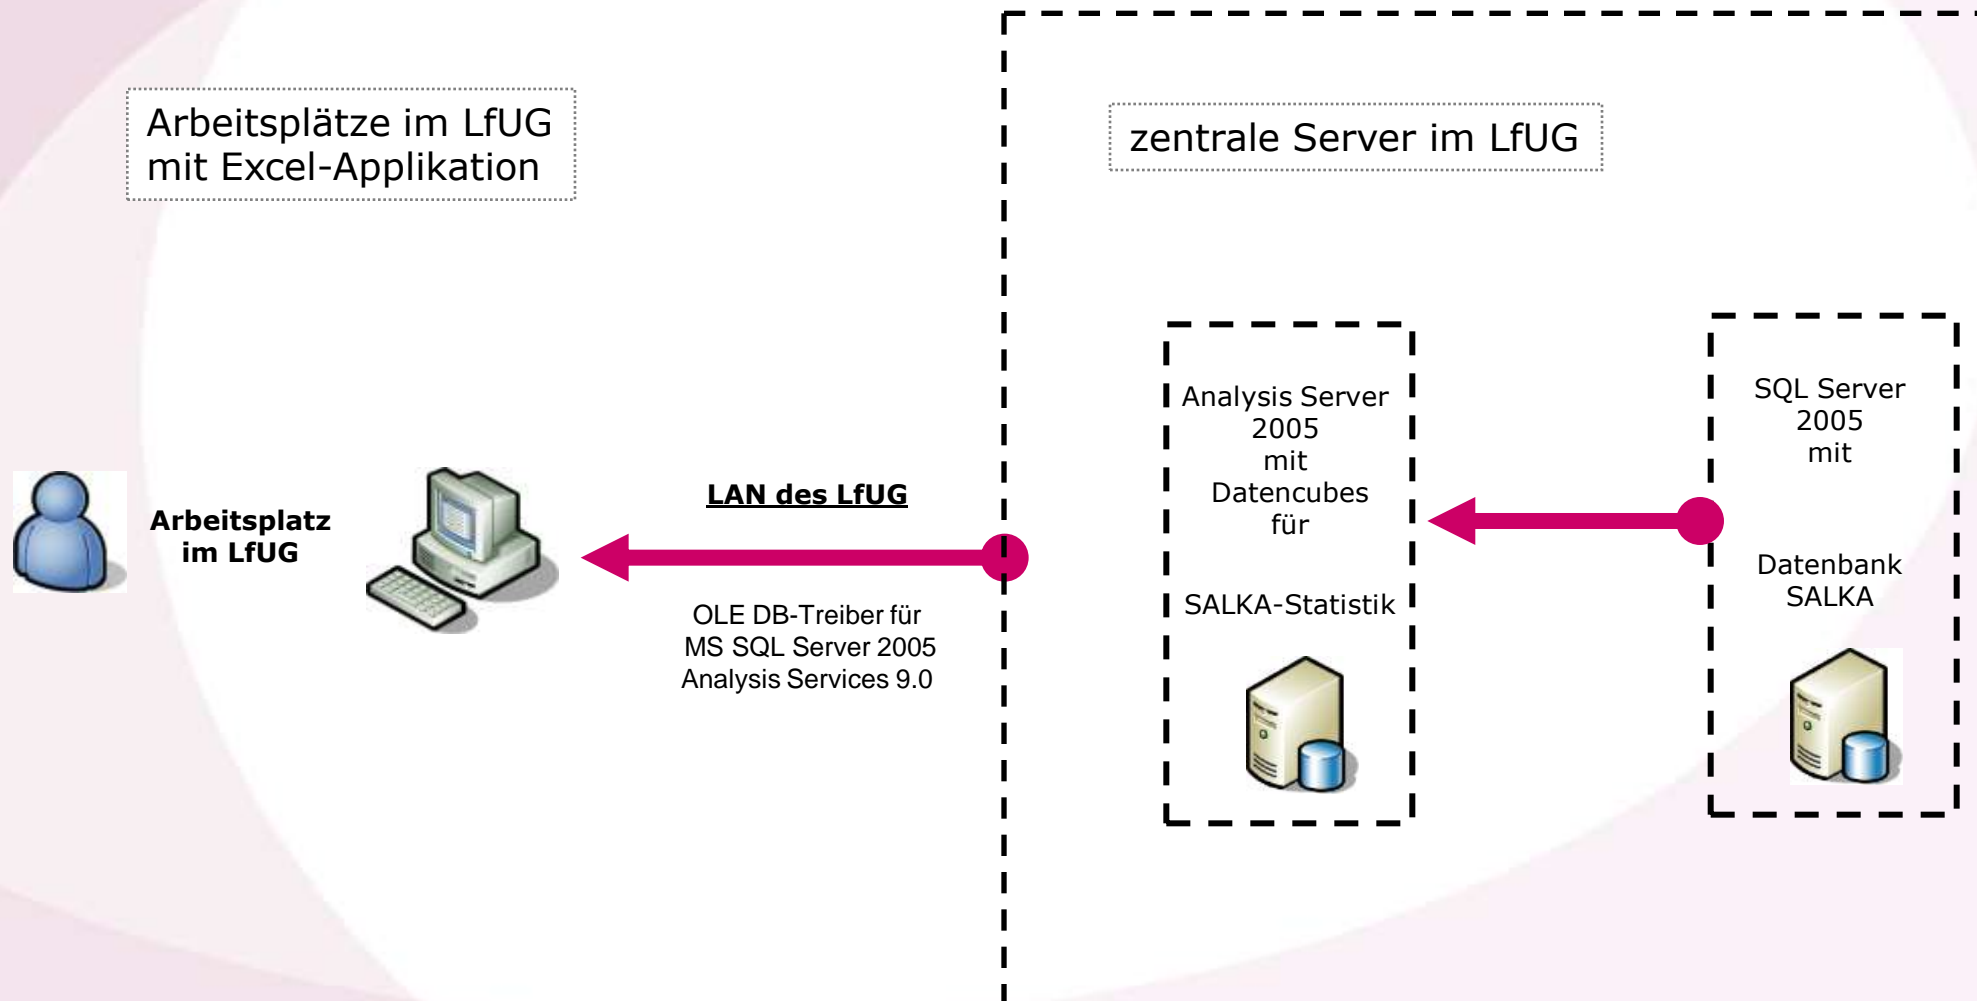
Arbeitsplätze im LfUG
mit Excel-Applikation

zentrale Server im LfUG

Arbeitsplatz
im LfUG

LAN des LfUG

OLE DB-Treiber für
MS SQL Server 2005
Analysis Services 9.0

Analysis Server
2005
mit
Datencubes
für

SALKA-Statistik

SQL Server
2005
mit

Datenbank
SALKA